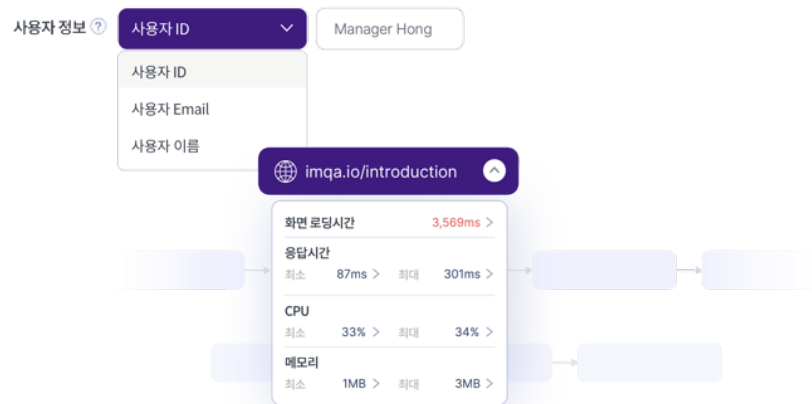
사용자 정보 ?

사용자 ID

Manager Hong

사용자 ID

사용자 Email

사용자 이름

imqa.io/introduction

화면 로딩시간 3,569ms >

응답시간

최소 87ms > 최대 301ms >

CPU

최소 33% > 최대 34% >

메모리

최소 1MB > 최대 3MB >